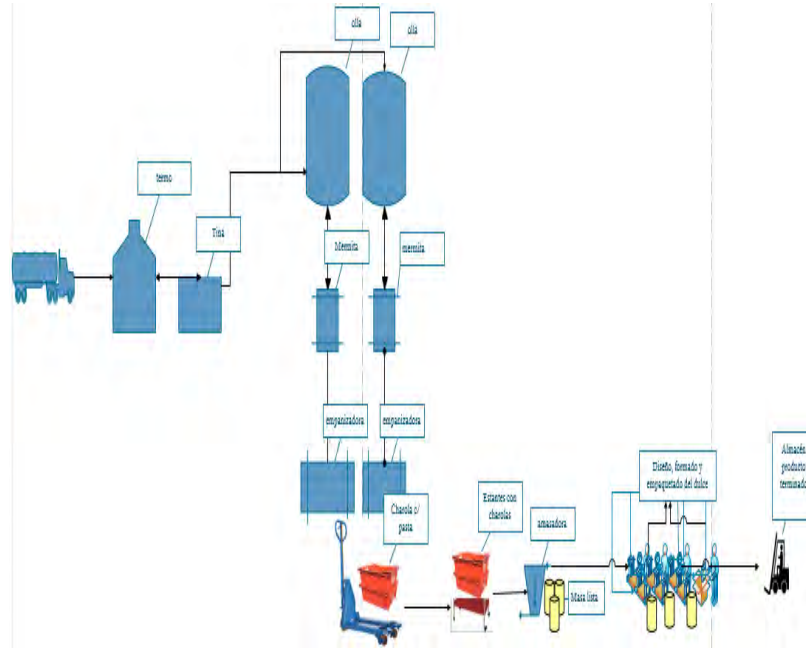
olla

olla

termo

Tina

Mermita

mermita

empanizadora

empanizadora

Charola c/ pasta

Estantes con charolas

amasadora

Masa lista

Diseño, formado y empaquetado del dulce

Almacén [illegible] producto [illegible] terminado